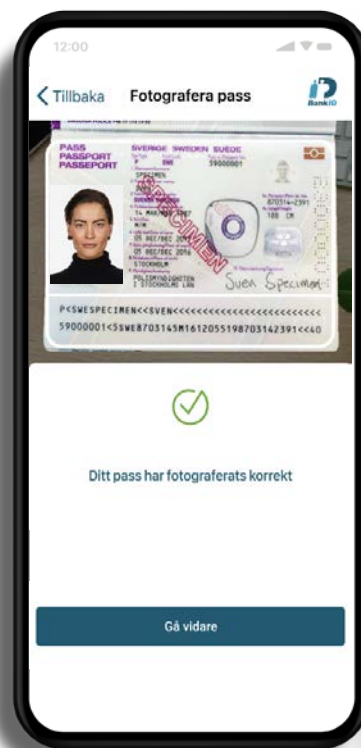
12:00

Tillbaka Fotografera pass

BankID

PASS
PASSPORT
PASSEPORT

SVERIGE SWEDEN SUÈDE

SPECIMEN

SVEN

14 MAR/MAR 1987

05 DEC/DEC 2016

05 DEC/DEC 2026

STOCKHOLM

POLISMYNDIGHETEN
I STOCKHOLMS LÄN

59000001

870314-2391

180 CM

SPECIMEN

Sven Specimen

P<SWESPECIMEN<<SVEN<<<<<<<<<<<<<<<<<<<<<<<<<<
59000001<5SWE8703145M1612055198703142391<<40

Ditt pass har fotograferats korrekt

Gå vidare